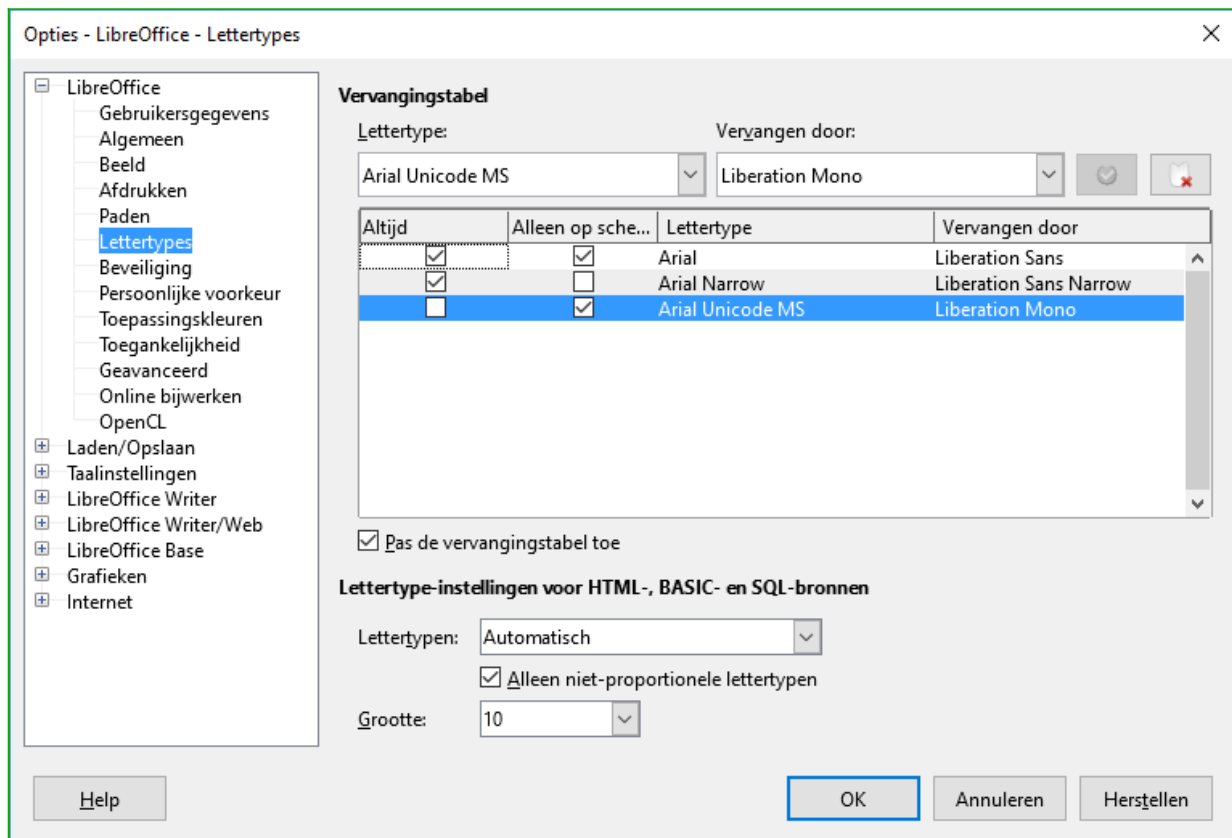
Opties - LibreOffice - Lettertypes

LibreOffice
Gebruikersgegevens
Algemeen
Beeld
Afdrukken
Paden
Lettertypes
Beveiliging
Persoonlijke voorkeur
Toepassingskleuren
Toegankelijkheid
Geavanceerd
Online bijwerken
OpenCL
Laden/Opslaan
Taalinstellingen
LibreOffice Writer
LibreOffice Writer/Web
LibreOffice Base
Grafieken
Internet

Vervangingstabel

Lettertype:
Vervangen door:
Arial Unicode MS
Liberation Mono

| Altijd | Alleen op sche... | Lettertype | Vervangen door |
|---|---|---|---|
| ☑ | ☑ | Arial | Liberation Sans |
| ☑ | ☐ | Arial Narrow | Liberation Sans Narrow |
| ☐ | ☑ | Arial Unicode MS | Liberation Mono |

Pas de vervangingstabel toe

Lettertype-instellingen voor HTML-, BASIC- en SQL-bronnen

Lettertypen: Automatisch
Alleen niet-proportionele lettertypen
Grootte: 10

Help
OK
Annuleren
Herstellen